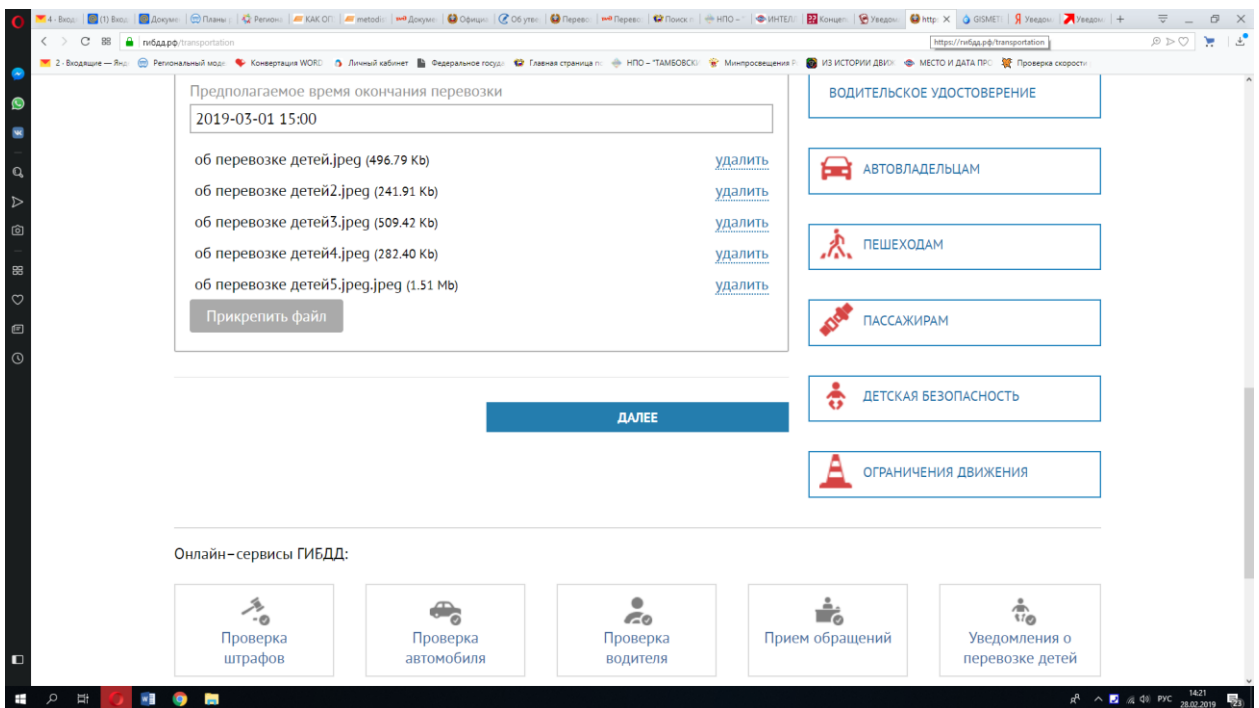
4 - Входя | (1) Вход | Докуме | Планы | Региона | КАК ОП | metodic | Докуме | Официа | Об утве | Перево | Перево | Поиск | НПО - | ИНТЕЛ | Концеп | Уведом | https | GISMET | Уведом | Уведом | +

гибдд.рф/transportation

https://гибдд.рф/transportation

2 - Входящие — Янд | Региональный моде | Конвертация WORD | Личный кабинет | Федеральное госуда | Главная страница | НПО - "ТАМБОВСК | Минпросвещения Р | ИЗ ИСТОРИИ ДВИЖ | МЕСТО И ДАТА ПРО | Проверка скорости

Предполагаемое время окончания перевозки

2019-03-01 15:00

об перевозке детей.jpeg (496.79 Kb) удалить

об перевозке детей2.jpeg (241.91 Kb) удалить

об перевозке детей3.jpeg (509.42 Kb) удалить

об перевозке детей4.jpeg (282.40 Kb) удалить

об перевозке детей5.jpeg.jpeg (1.51 Mb) удалить

Прикрепить файл

ДАЛЕЕ

ВОДИТЕЛЬСКОЕ УДОСТОВЕРЕНИЕ

АВТОВЛАДЕЛЬЦАМ

ПЕШЕХОДАМ

ПАССАЖИРАМ

ДЕТСКАЯ БЕЗОПАСНОСТЬ

ОГРАНИЧЕНИЯ ДВИЖЕНИЯ

Онлайн–сервисы ГИБДД:

Проверка штрафов

Проверка автомобиля

Проверка водителя

Прием обращений

Уведомления о перевозке детей

РУС 14:21 28.02.2019 23